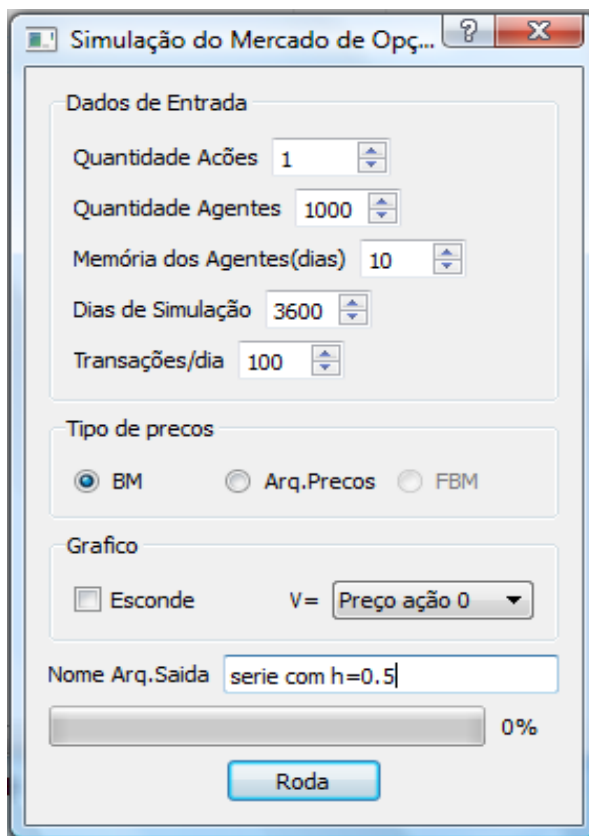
Simulação do Mercado de Opç...
?
X

Dados de Entrada

Quantidade Acões 1

Quantidade Agentes 1000

Memória dos Agentes(dias) 10

Dias de Simulação 3600

Transações/dia 100

Tipo de precos

BM
Arq.Precos
FBM

Grafico

Esconde
V= Preço ação 0

Nome Arq.Saida serie com h=0.5

0%

Roda